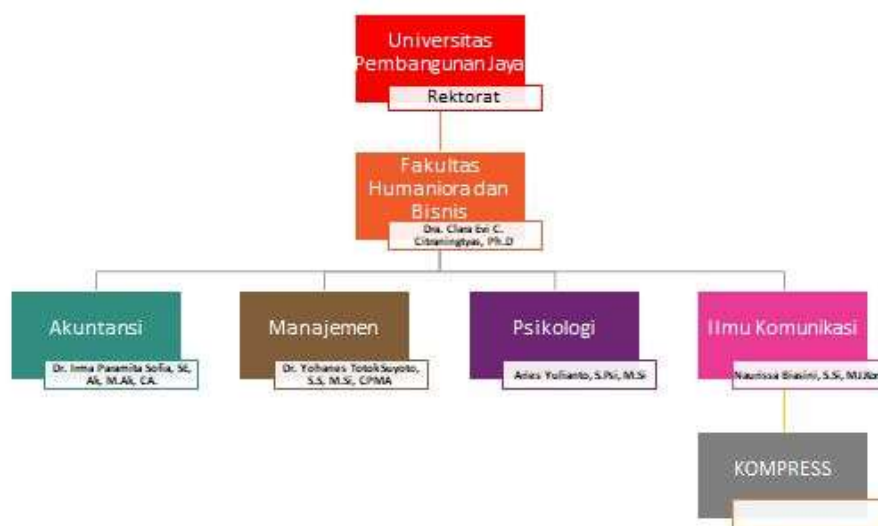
Universitas Pembangunan Jaya

Rektorat

Fakultas Humaniora dan Bisnis

Dra. Clara Evi C. Citraningtyas, Ph.D

Akuntansi

Dr. Irma Paramita Sofia, SE, Ak, M.Ak, CA.

Manajemen

Dr. Yohanes Totok Suyoto, S.S, M.Si, CPMA

Psikologi

Aries Yulianto, S.Psi, M.Si

Ilmu Komunikasi

Naurissa Biasini, S.Si, M.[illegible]

KOMPRESS